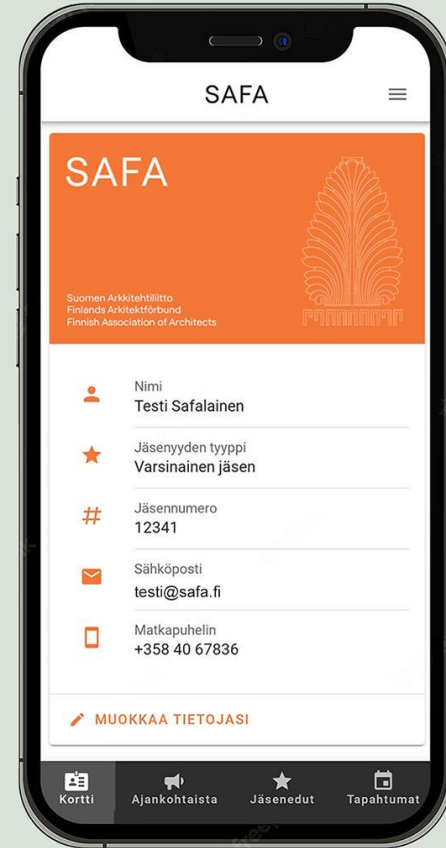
SAFA

SAFA

Suomen Arkkitehtiliitto
Finlands Arkitektförbund
Finnish Association of Architects

Nimi
Testi Safalainen

Jäsenyyden tyyppi
Varsinainen jäsen

Jäsennumero
12341

Sähköposti
testi@safa.fi

Matkapuhelin
+358 40 67836

MUOKKAA TIETOJASI

Kortti Ajankohtaista Jäsenedut Tapahtumat